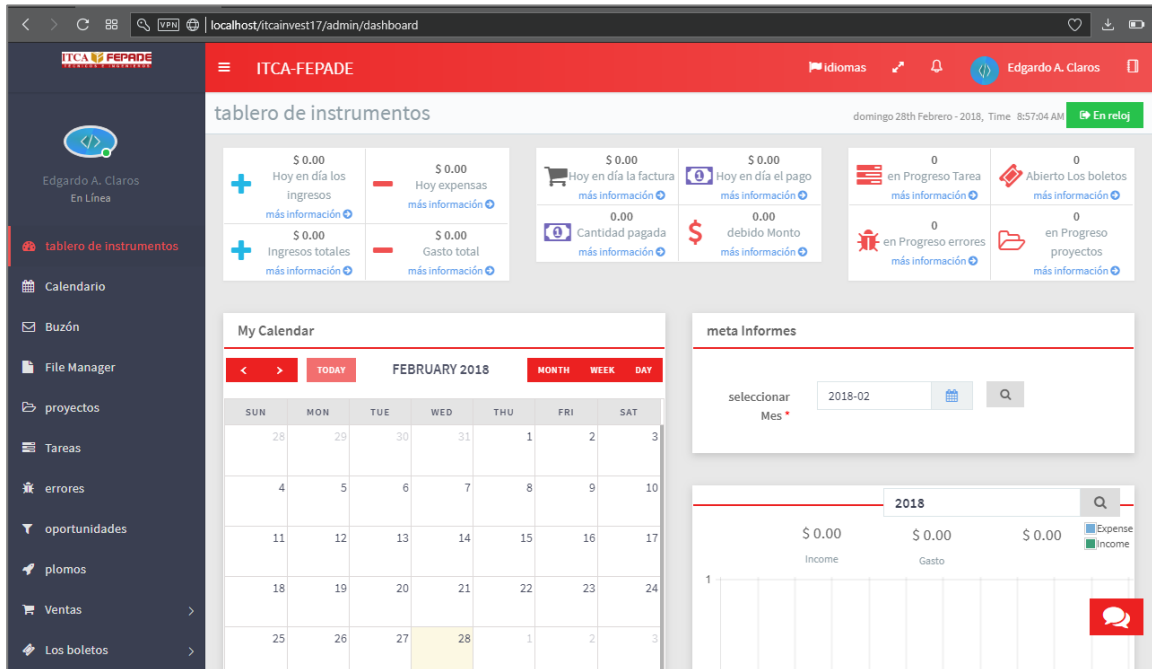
VPN localhost/itcainvest17/admin/dashboard

ITCA FEPADE

ITCA-FEPADE

idiomas

Edgardo A. Claros

Edgardo A. Claros
En Línea

tablero de instrumentos

Calendario

Buzón

File Manager

proyectos

Tareas

errores

oportunidades

plomos

Ventas

Los boletos

tablero de instrumentos

domingo 28th Febrero - 2018, Time 8:57:04 AM

En reloj

$ 0.00
Hoy en día los ingresos
más información

$ 0.00
Hoy expensas
más información

$ 0.00
Ingresos totales
más información

$ 0.00
Gasto total
más información

$ 0.00
Hoy en día la factura
más información

$ 0.00
Hoy en día el pago
más información

0.00
Cantidad pagada
más información

0.00
debido Monto
más información

0
en Progreso Tarea
más información

0
Abierto Los boletos
más información

0
en Progreso errores
más información

0
en Progreso proyectos
más información

My Calendar

TODAY

FEBRUARY 2018

MONTH WEEK DAY

| SUN | MON | TUE | WED | THU | FRI | SAT |
|---|---|---|---|---|---|---|
| 28 | 29 | 30 | 31 | 1 | 2 | 3 |
| 4 | 5 | 6 | 7 | 8 | 9 | 10 |
| 11 | 12 | 13 | 14 | 15 | 16 | 17 |
| 18 | 19 | 20 | 21 | 22 | 23 | 24 |
| 25 | 26 | 27 | 28 | 1 | 2 | 3 |

meta Informes

seleccionar Mes *

2018-02

2018

$ 0.00
Income

$ 0.00
Gasto

$ 0.00

Expense
Income

1